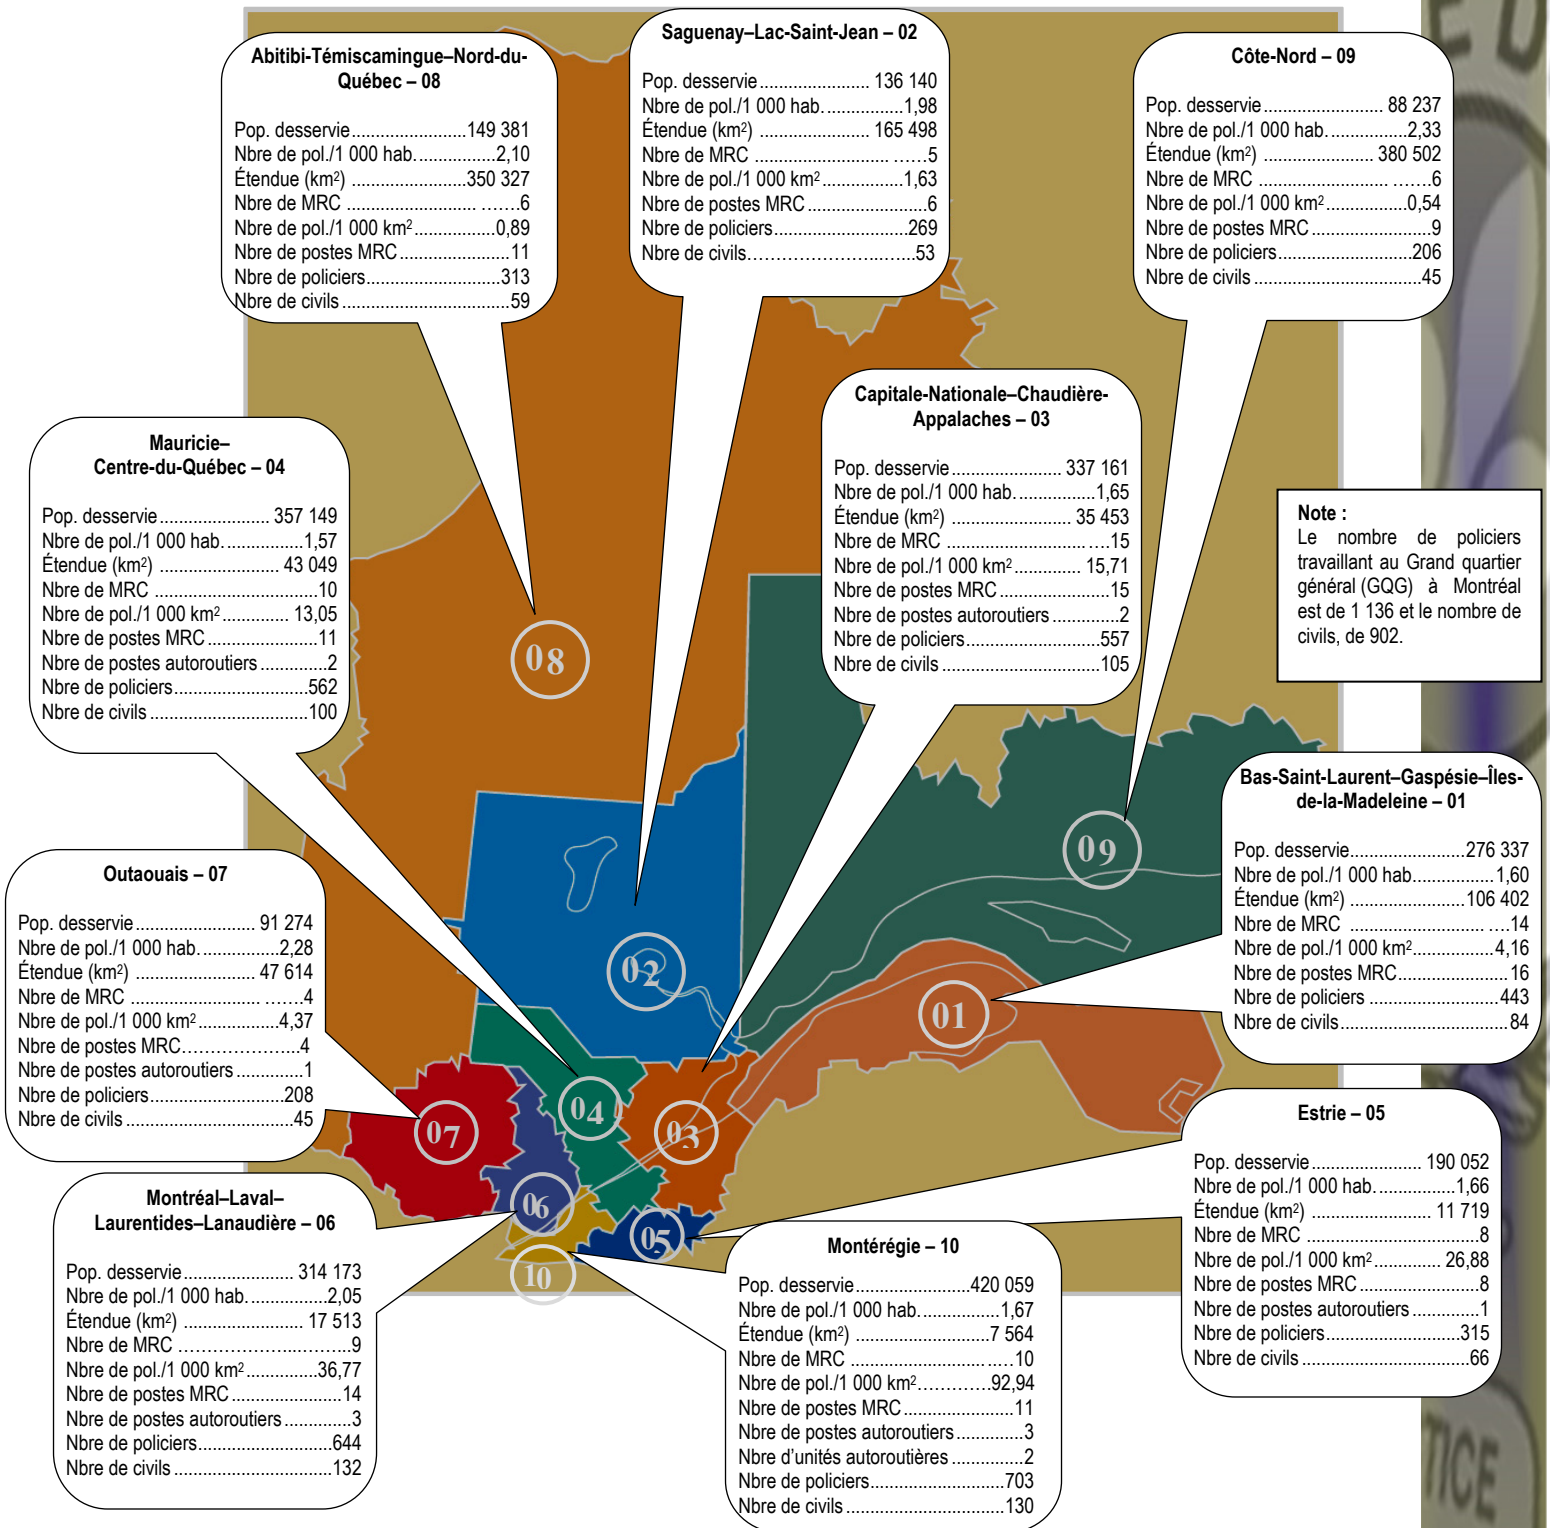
Abitibi-Témiscamingue–Nord-du-Québec – 08

Pop. desservie........................149 381
Nbre de pol./1 000 hab.................2,10
Étendue (km²) .......................350 327
Nbre de MRC ......................... .......6
Nbre de pol./1 000 km².................0,89
Nbre de postes MRC.......................11
Nbre de policiers...........................313
Nbre de civils ..................................59

Saguenay–Lac-Saint-Jean – 02

Pop. desservie....................... 136 140
Nbre de pol./1 000 hab. ................1,98
Étendue (km²) ....................... 165 498
Nbre de MRC .......................... ......5
Nbre de pol./1 000 km².................1,63
Nbre de postes MRC........................6
Nbre de policiers............................269
Nbre de civils..................................53

Côte-Nord – 09

Pop. desservie......................... 88 237
Nbre de pol./1 000 hab. ................2,33
Étendue (km²) ...................... 380 502
Nbre de MRC ......................... .......6
Nbre de pol./1 000 km²................0,54
Nbre de postes MRC........................9
Nbre de policiers............................206
Nbre de civils ..................................45

Capitale-Nationale–Chaudière-Appalaches – 03

Pop. desservie....................... 337 161
Nbre de pol./1 000 hab. ................1,65
Étendue (km²) ........................ 35 453
Nbre de MRC .............................. ...15
Nbre de pol./1 000 km²............. 15,71
Nbre de postes MRC.......................15
Nbre de postes autoroutiers .............2
Nbre de policiers............................557
Nbre de civils .................................105

Mauricie–Centre-du-Québec – 04

Pop. desservie....................... 357 149
Nbre de pol./1 000 hab. ................1,57
Étendue (km²) ........................ 43 049
Nbre de MRC ..................................10
Nbre de pol./1 000 km²............. 13,05
Nbre de postes MRC........................11
Nbre de postes autoroutiers .............2
Nbre de policiers.............................562
Nbre de civils .................................100

Note :
Le nombre de policiers travaillant au Grand quartier général (GQG) à Montréal est de 1 136 et le nombre de civils, de 902.

08

Bas-Saint-Laurent–Gaspésie–Îles-de-la-Madeleine – 01

Pop. desservie.......................276 337
Nbre de pol./1 000 hab.................1,60
Étendue (km²) .......................106 402
Nbre de MRC ................................14
Nbre de pol./1 000 km².................4,16
Nbre de postes MRC.......................16
Nbre de policiers ...........................443
Nbre de civils..................................84

09

Outaouais – 07

Pop. desservie......................... 91 274
Nbre de pol./1 000 hab. ................2,28
Étendue (km²) ........................ 47 614
Nbre de MRC ......................... .......4
Nbre de pol./1 000 km².................4,37
Nbre de postes MRC.......................4
Nbre de postes autoroutiers .............1
Nbre de policiers............................208
Nbre de civils ..................................45

02

01

04

07

03

Estrie – 05

Pop. desservie....................... 190 052
Nbre de pol./1 000 hab. ................1,66
Étendue (km²) ........................ 11 719
Nbre de MRC ...................................8
Nbre de pol./1 000 km²............. 26,88
Nbre de postes MRC.........................8
Nbre de postes autoroutiers .............1
Nbre de policiers............................315
Nbre de civils ..................................66

Montréal–Laval–Laurentides–Lanaudière – 06

Pop. desservie....................... 314 173
Nbre de pol./1 000 hab. ................2,05
Étendue (km²) ........................ 17 513
Nbre de MRC ...................................9
Nbre de pol./1 000 km²..............36,77
Nbre de postes MRC.......................14
Nbre de postes autoroutiers .............3
Nbre de policiers............................644
Nbre de civils .................................132

06

05

10

Montérégie – 10

Pop. desservie.......................420 059
Nbre de pol./1 000 hab. ................1,67
Étendue (km²) ..........................7 564
Nbre de MRC ................................10
Nbre de pol./1 000 km²...............92,94
Nbre de postes MRC.......................11
Nbre de postes autoroutiers .............3
Nbre d'unités autoroutières ..............2
Nbre de policiers............................703
Nbre de civils .................................130

TICE